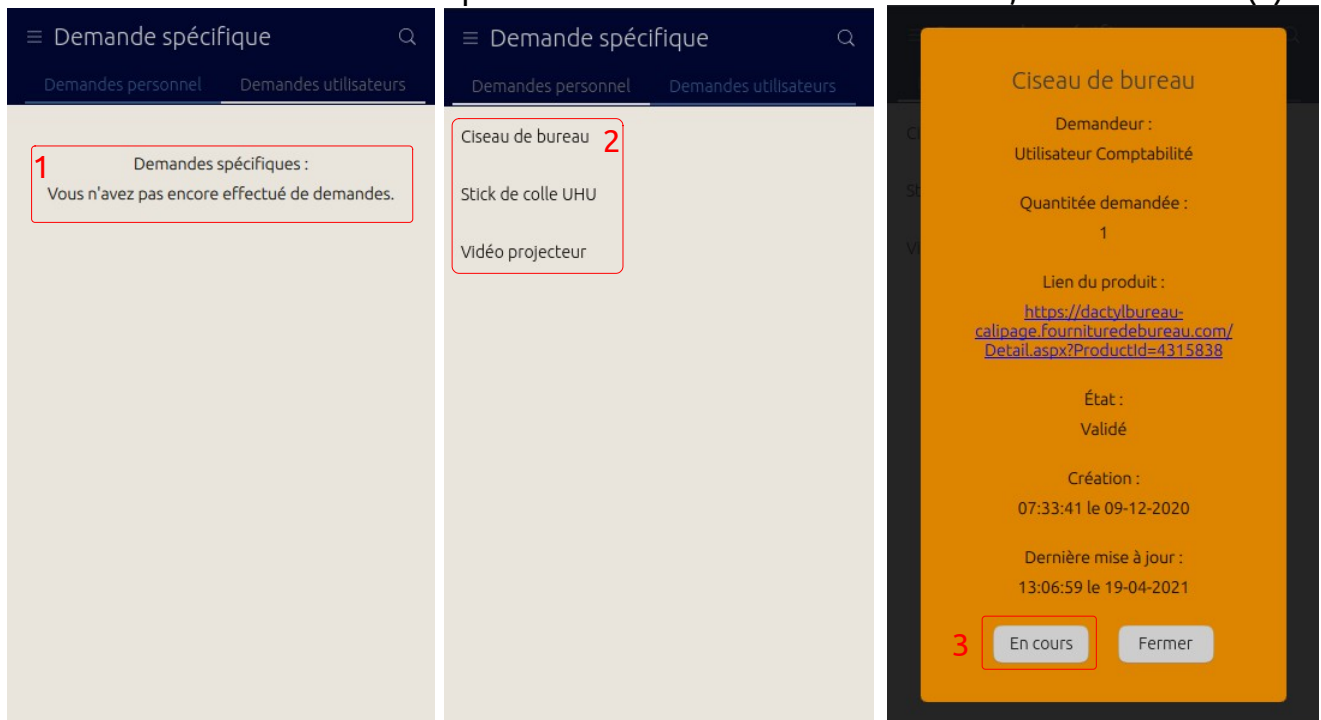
Demande spécifique

Demandes personnel
Demandes utilisateurs

1
Demandes spécifiques :
Vous n'avez pas encore effectué de demandes.

Demande spécifique

Demandes personnel
Demandes utilisateurs

Ciseau de bureau
2

Stick de colle UHU

Vidéo projecteur

Ciseau de bureau

Demandeur :
Utilisateur Comptabilité

Quantitée demandée :
1

Lien du produit :
https://dactylbureau-calipage.fournituredebureau.com/Detail.aspx?ProductId=4315838

État :
Validé

Création :
07:33:41 le 09-12-2020

Dernière mise à jour :
13:06:59 le 19-04-2021

3
En cours
Fermer